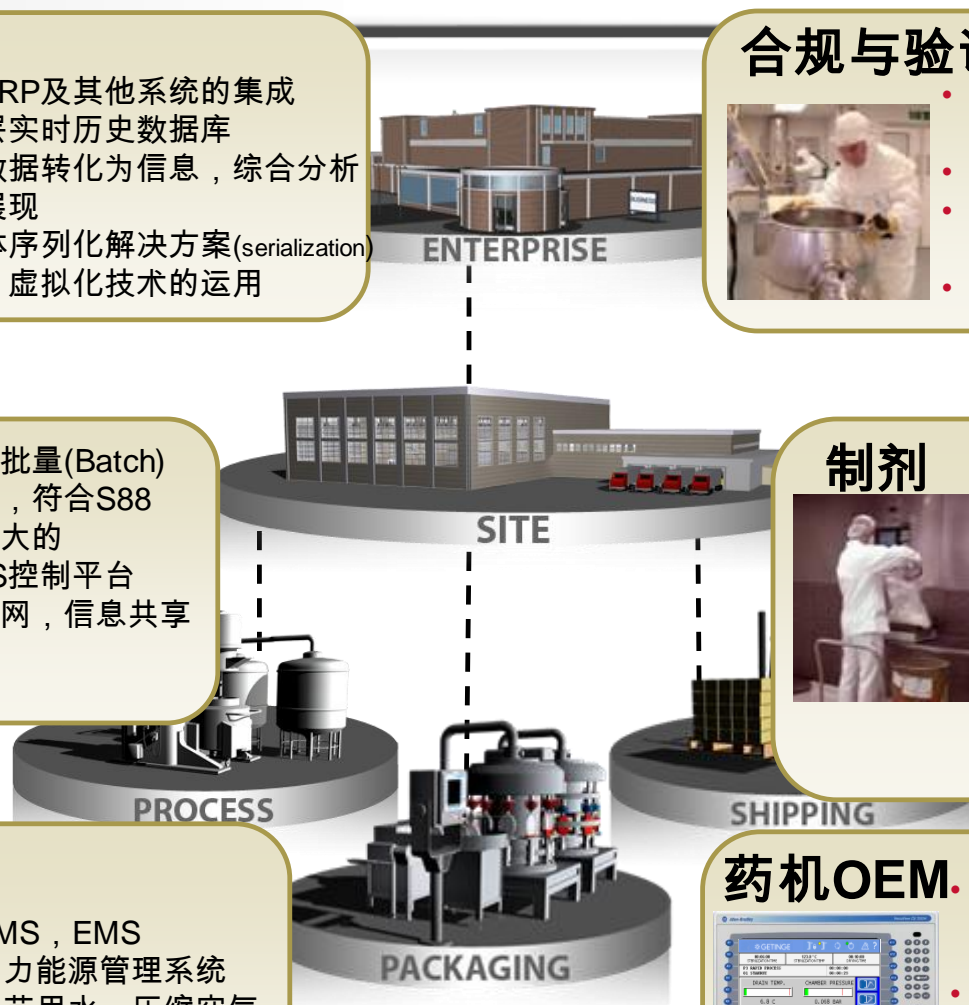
RP及其他系统的集成
据实时历史数据库
数据转化为信息，综合分析
展现
体序列化解决方案(serialization)
虚拟化技术的运用

ENTERPRISE

合规与验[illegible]

批量(Batch)
，符合S88
大的
S控制平台
网，信息共享

SITE

制剂

PROCESS

PACKAGING

SHIPPING

MS，EMS
力能源管理系统
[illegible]

药机OEM

GETINGE

DRAIN TEMP.

CHAMBER PRESSURE